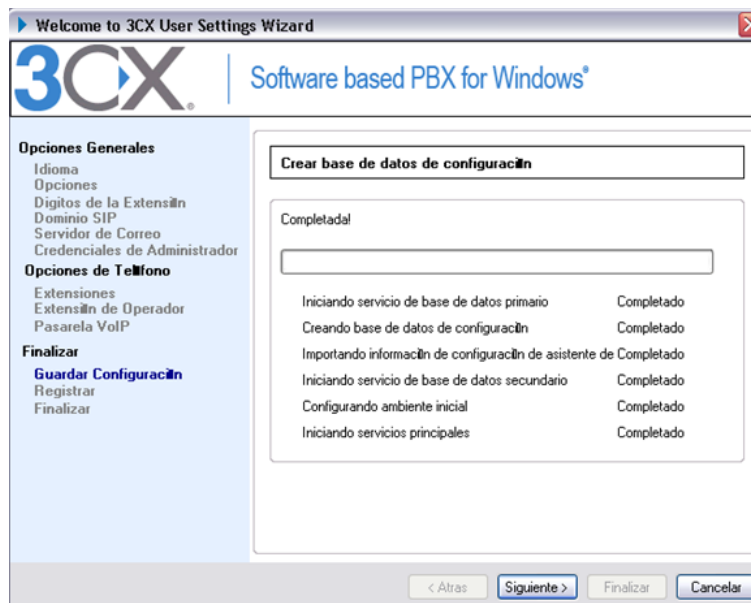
Welcome to 3CX User Settings Wizard

3CX

Software based PBX for Windows®

Opciones Generales
Idioma
Opciones
Digitos de la Extensiln
Dominio SIP
Servidor de Correo
Credenciales de Administrador
Opciones de Tellfono
Extensiones
Extensiln de Operador
Pasarela VoIP
Finalizar
Guardar Configuraciln
Registrar
Finalizar

Crear base de datos de configuraciln

Completada!

| | |
|---|---|
| Iniciando servicio de base de datos primario | Completado |
| Creando base de datos de configuraciln | Completado |
| Importando informaciln de configuraciln de asistente de | Completado |
| Iniciando servicio de base de datos secundario | Completado |
| Configurando ambiente inicial | Completado |
| Iniciando servicios principales | Completado |

< Atras   Siguiente >   Finalizar   Cancelar